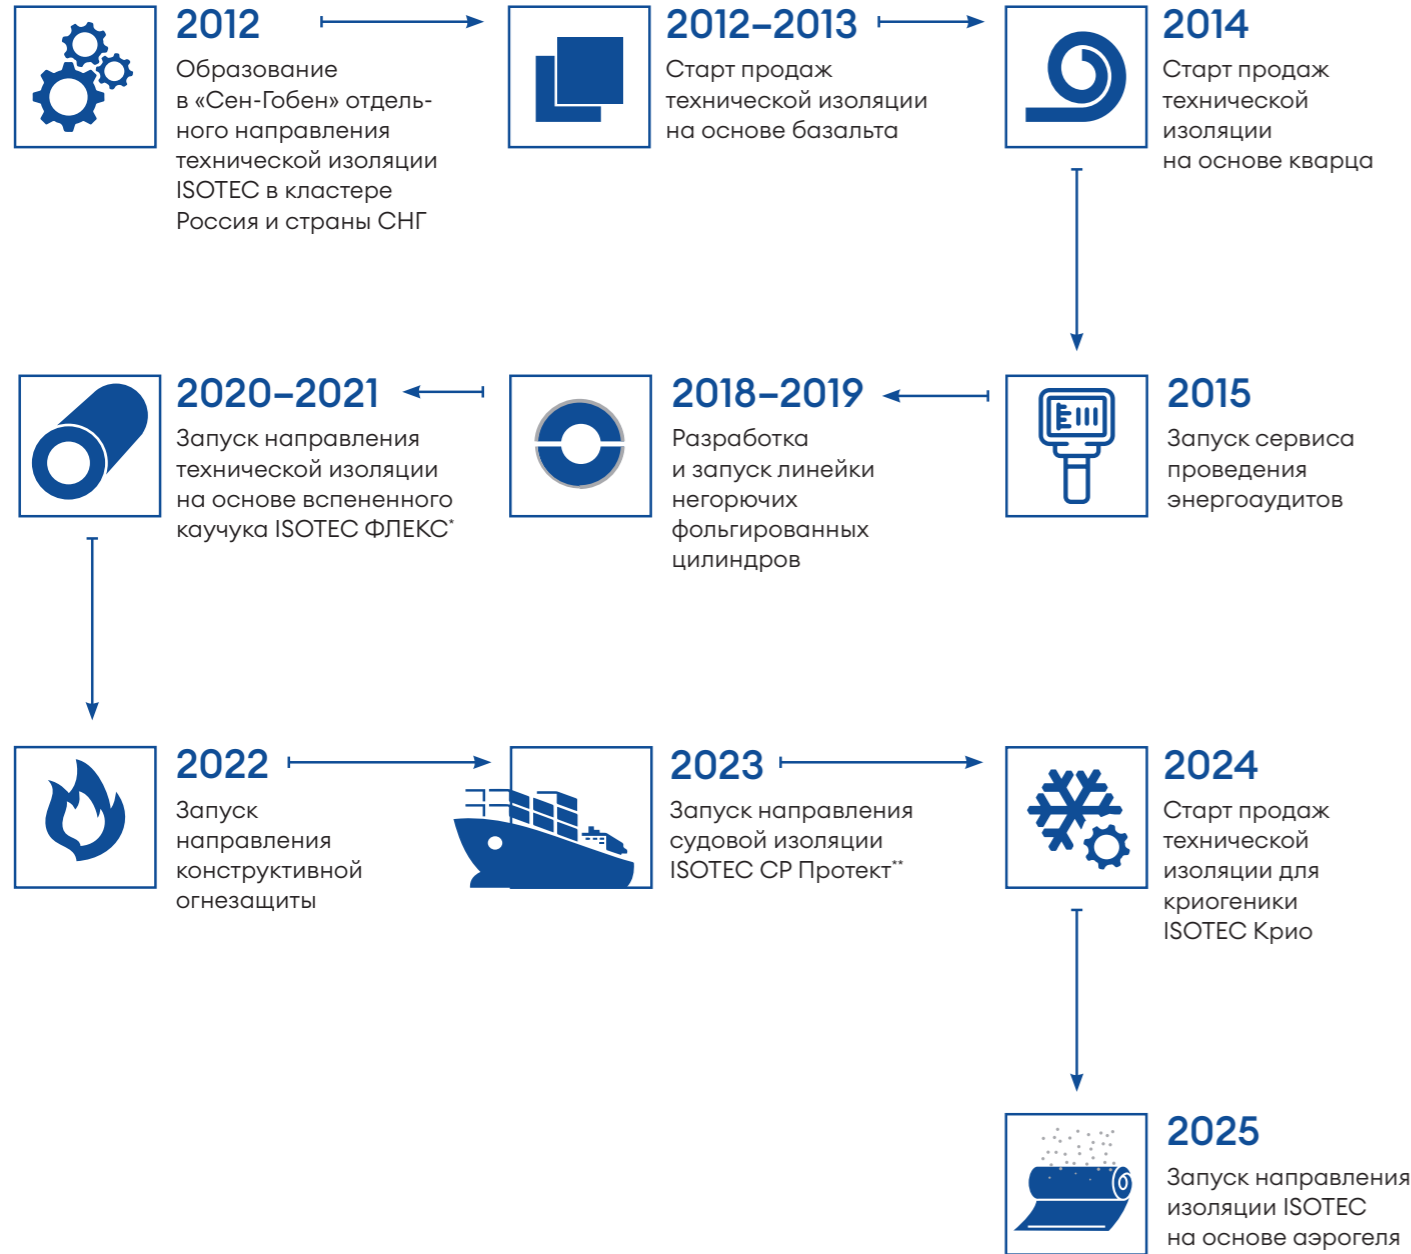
2012
Образование в «Сен-Гобен» отдельного направления технической изоляции ISOTEC в кластере Россия и страны СНГ

2012–2013
Старт продаж технической изоляции на основе базальта

2014
Старт продаж технической изоляции на основе кварца

2020–2021
Запуск направления технической изоляции на основе вспененного каучука ISOTEC ФЛЕКС*

2018–2019
Разработка и запуск линейки негорючих фольгированных цилиндров

2015
Запуск сервиса проведения энергоаудитов

2022
Запуск направления конструктивной огнезащиты

2023
Запуск направления судовой изоляции ISOTEC СР Протект**

2024
Старт продаж технической изоляции для криогеники ISOTEC Крио

2025
Запуск направления изоляции ISOTEC на основе аэрогеля